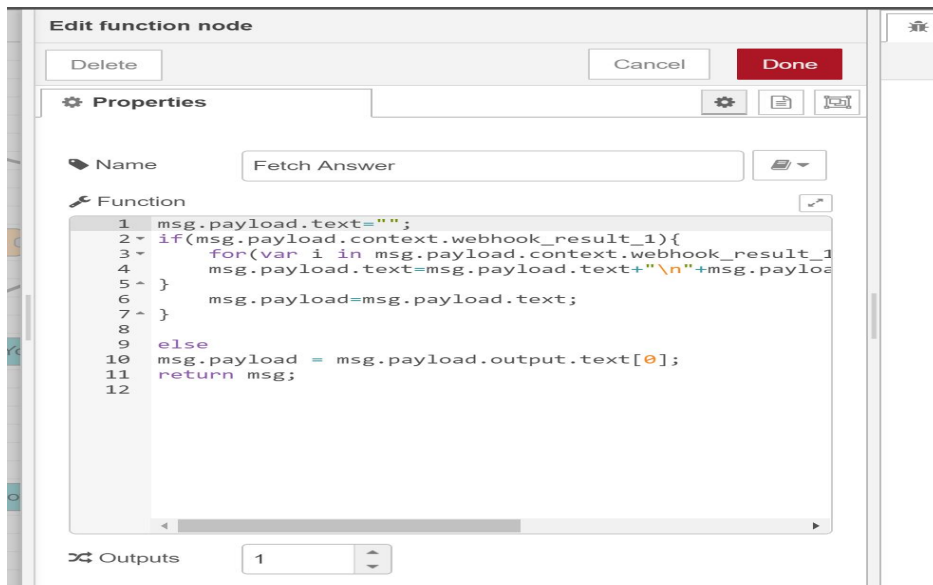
Edit function node

Delete

Cancel

Done

Properties

Name

Fetch Answer

Function

1 msg.payload.text="";
2 if(msg.payload.context.webhook_result_1){
3 for(var i in msg.payload.context.webhook_result_1
4 msg.payload.text=msg.payload.text+"\n"+msg.payloa
5 }
6 msg.payload=msg.payload.text;
7 }
8
9 else
10 msg.payload = msg.payload.output.text[0];
11 return msg;
12

Outputs

1